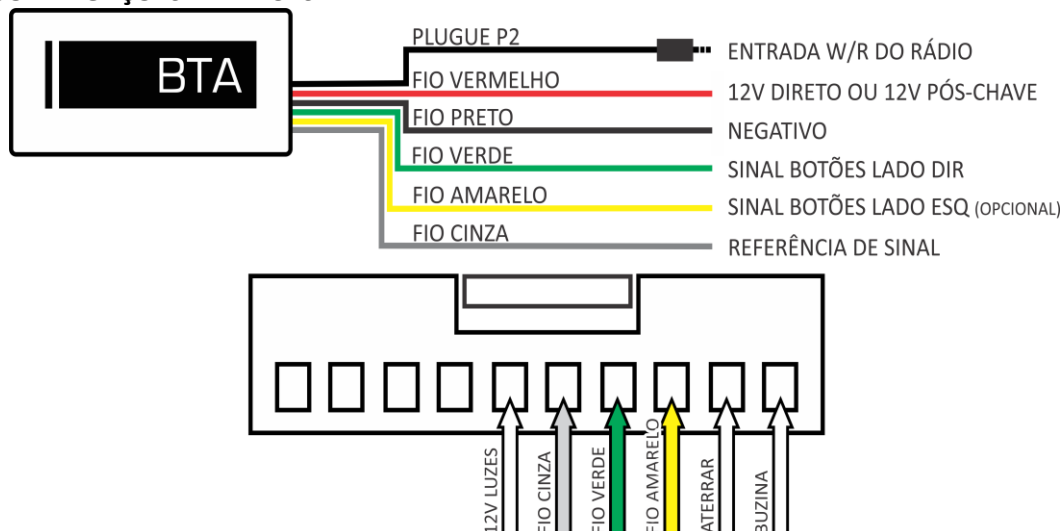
BTA

PLUGUE P2
ENTRADA W/R DO RÁDIO
FIO VERMELHO
12V DIRETO OU 12V PÓS-CHAVE
FIO PRETO
NEGATIVO
FIO VERDE
SINAL BOTÕES LADO DIR
FIO AMARELO
SINAL BOTÕES LADO ESQ (OPCIONAL)
FIO CINZA
REFERÊNCIA DE SINAL

12V LUZES
FIO CINZA
FIO VERDE
FIO AMARELO
ATERRAR
BUZINA